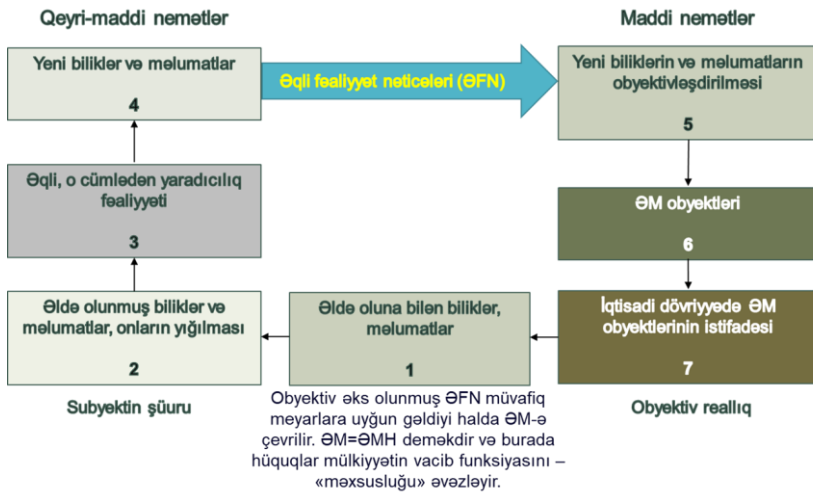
Qeyri-maddi nemətlər

Maddi nemətlər

Yeni biliklər və məlumatlar

4

Əqli fəaliyyət nəticələri (ƏFN)

Yeni biliklərin və məlumatların obyektivləşdirilməsi

5

Əqli, o cümlədən yaradıcılıq fəaliyyəti

3

ƏM obyektləri

6

Əldə olunmuş biliklər və məlumatlar, onların yığılması

2

Əldə oluna bilən biliklər, məlumatlar

1

İqtisadi dövriyyədə ƏM obyektlərinin istifadəsi

7

Subyektin şüuru

Obyektiv əks olunmuş ƏFN müvafiq meyarlara uyğun gəldiyi halda ƏM-ə çevrilir. ƏM=ƏMH deməkdir və burada hüquqlar mülkiyyətin vacib funksiyasını – «məxsusluğu» əvəzləyir.

Obyektiv reallıq